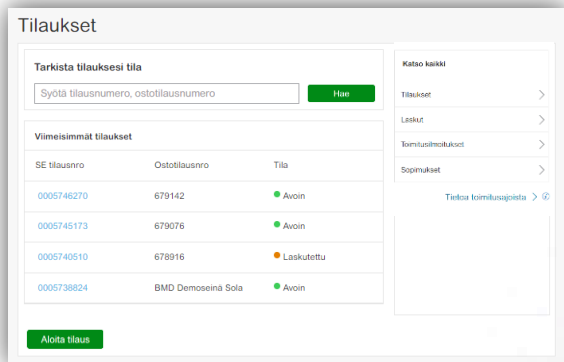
Tilaukset

Tarkista tilauksesi tila

Syötä tilausnumero, ostotilausnumero

Hae

Viimeisimmät tilaukset

| SE tilausnro | Ostotilausnro | Tila |
|---|---|---|
| 0005746270 | 679142 | Avoin |
| 0005745173 | 679076 | Avoin |
| 0005740510 | 678916 | Laskutettu |
| 0005738824 | BMD Demoseinä Sola | Avoin |

Aloita tilaus

Katso kaikki

Tilaukset

Laskut

Toimitusilmoitukset

Sopimukset

Tietoa toimitusajoista